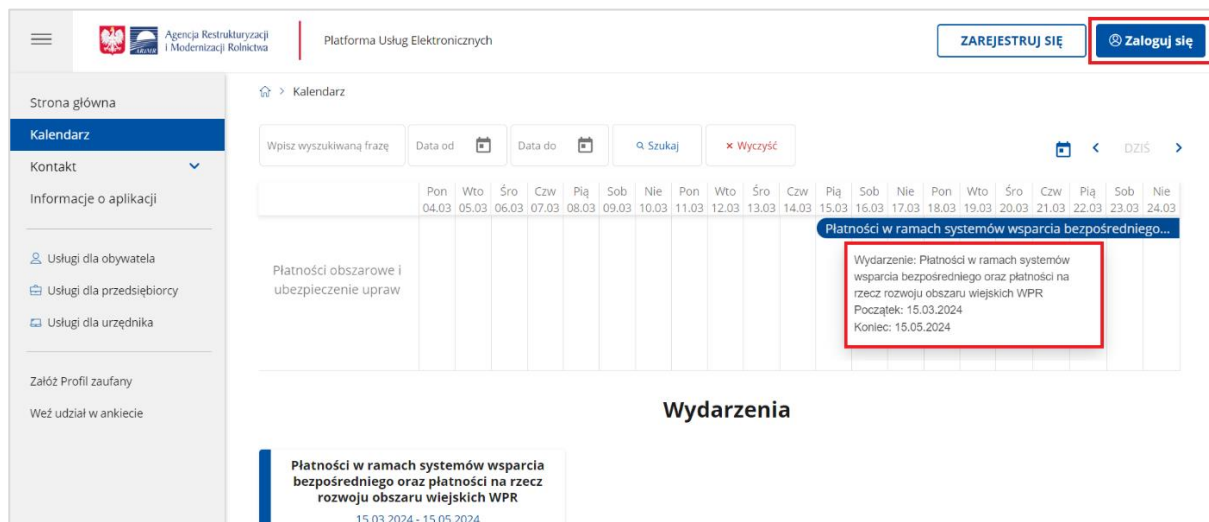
Agencja Restrukturyzacji i Modernizacji Rolnictwa

ARiMR

Platforma Usług Elektronicznych

ZAREJESTRUJ SIĘ

Zaloguj się

Strona główna

Kalendarz

Kontakt

Informacje o aplikacji

Usługi dla obywatela

Usługi dla przedsiębiorcy

Usługi dla urzędnika

Załóż Profil zaufany

Weź udział w ankiecie

> Kalendarz

Wpisz wyszukiwaną frazę

Data od

Data do

Szukaj

× Wyczyść

DZIŚ

| Pon 04.03 | Wto 05.03 | Śro 06.03 | Czw 07.03 | Pią 08.03 | Sob 09.03 | Nie 10.03 | Pon 11.03 | Wto 12.03 | Śro 13.03 | Czw 14.03 | Pią 15.03 | Sob 16.03 | Nie 17.03 | Pon 18.03 | Wto 19.03 | Śro 20.03 | Czw 21.03 | Pią 22.03 | Sob 23.03 | Nie 24.03 |
|---|---|---|---|---|---|---|---|---|---|---|---|---|---|---|---|---|---|---|---|---|

Płatności obszarowe i ubezpieczenie upraw

Płatności w ramach systemów wsparcia bezpośredniego...

Wydarzenie: Płatności w ramach systemów wsparcia bezpośredniego oraz płatności na rzecz rozwoju obszaru wiejskich WPR
Początek: 15.03.2024
Koniec: 15.05.2024

Wydarzenia

Płatności w ramach systemów wsparcia bezpośredniego oraz płatności na rzecz rozwoju obszaru wiejskich WPR

15.03.2024 - 15.05.2024